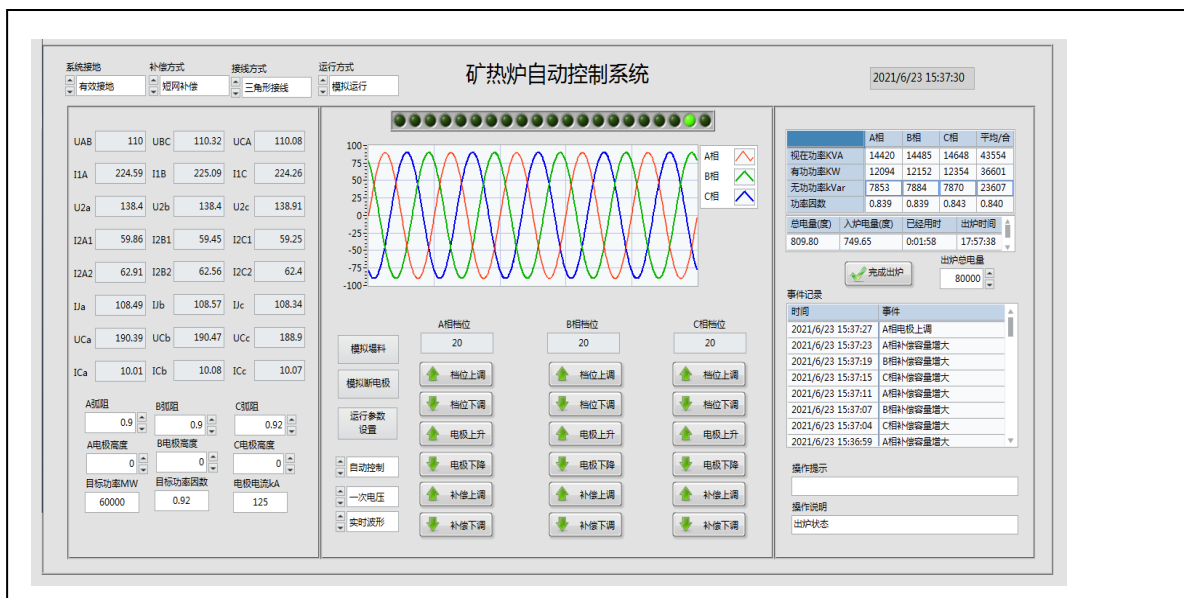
系统接地
有效接地
补偿方式
短网补偿
接线方式
三角形接线
运行方式
模拟运行

矿热炉自动控制系统

2021/6/23 15:37:30

| UAB | 110 | UBC | 110.32 | UCA | 110.08 |
|---|---|---|---|---|---|
| I1A | 224.59 | I1B | 225.09 | I1C | 224.26 |
| U2a | 138.4 | U2b | 138.4 | U2c | 138.91 |
| I2A1 | 59.86 | I2B1 | 59.45 | I2C1 | 59.25 |
| I2A2 | 62.91 | I2B2 | 62.56 | I2C2 | 62.4 |
| IJa | 108.49 | IJb | 108.57 | IJc | 108.34 |
| UCa | 190.39 | UCb | 190.47 | UCc | 188.9 |
| ICa | 10.01 | ICb | 10.08 | ICc | 10.07 |

A弧阻
0.9
B弧阻
0.9
C弧阻
0.92
A电极高度
0
B电极高度
0
C电极高度
0
目标功率MW
60000
目标功率因数
0.92
电极电流kA
125

100
75
50
25
0
-25
-50
-75
-100
A相
B相
C相

模拟塌料
模拟断电极
运行参数设置
自动控制
一次电压
实时波形

A相档位
20
档位上调
档位下调
电极上升
电极下降
补偿上调
补偿下调

B相档位
20
档位上调
档位下调
电极上升
电极下降
补偿上调
补偿下调

C相档位
20
档位上调
档位下调
电极上升
电极下降
补偿上调
补偿下调

| | A相 | B相 | C相 | 平均/合 |
|---|---|---|---|---|
| 视在功率KVA | 14420 | 14485 | 14648 | 43554 |
| 有功功率KW | 12094 | 12152 | 12354 | 36601 |
| 无功功率kVar | 7853 | 7884 | 7870 | 23607 |
| 功率因数 | 0.839 | 0.839 | 0.843 | 0.840 |

| 总电量(度) | 入炉电量(度) | 已经用时 | 出炉时间 |
|---|---|---|---|
| 809.80 | 749.65 | 0:01:58 | 17:57:38 |

完成出炉
出炉总电量
80000

事件记录

| 时间 | 事件 |
|---|---|
| 2021/6/23 15:37:27 | A相电极上调 |
| 2021/6/23 15:37:23 | A相补偿容量增大 |
| 2021/6/23 15:37:19 | B相补偿容量增大 |
| 2021/6/23 15:37:15 | C相补偿容量增大 |
| 2021/6/23 15:37:11 | A相补偿容量增大 |
| 2021/6/23 15:37:07 | B相补偿容量增大 |
| 2021/6/23 15:37:04 | C相补偿容量增大 |
| 2021/6/23 15:36:59 | A相补偿容量增大 |

操作提示
操作说明
出炉状态